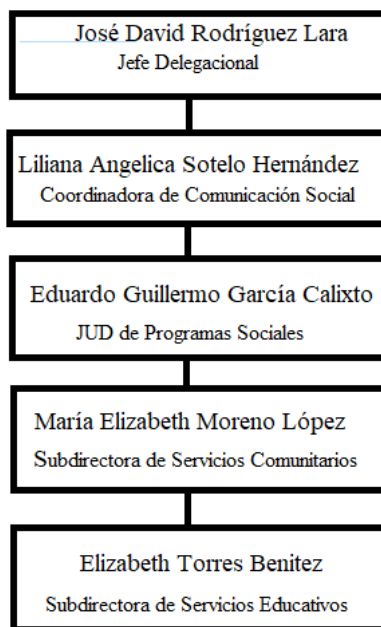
José David Rodríguez Lara
Jefe Delegacional

Liliana Angelica Sotelo Hernández
Coordinadora de Comunicación Social

Eduardo Guillermo García Calixto
JUD de Programas Sociales

María Elizabeth Moreno López
Subdirectora de Servicios Comunitarios

Elizabeth Torres Benitez
Subdirectora de Servicios Educativos